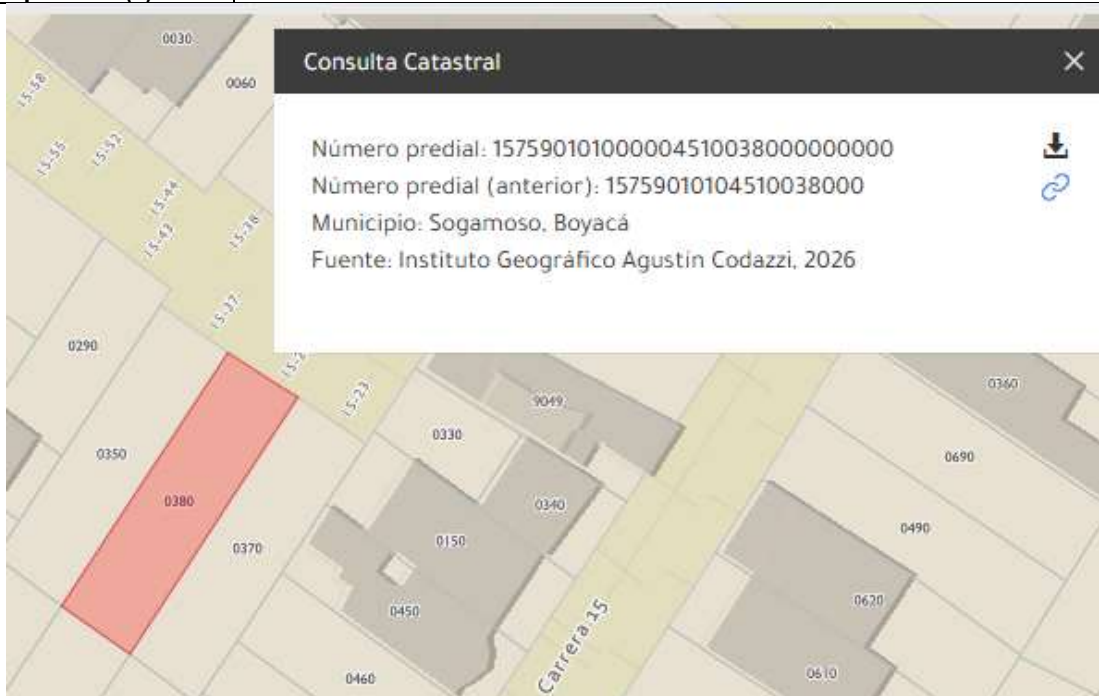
Consulta Catastral

Número predial: 157590101000004510038000000000
Número predial (anterior): 15759010104510038000
Municipio: Sogamoso, Boyacá
Fuente: Instituto Geográfico Agustín Codazzi, 2026

0030
0060
15-58
15-55
15-52
15-44
15-43
15-38
15-37
15-2
15-23
0290
0350
0380
0370
9049
0330
0340
0150
0450
0460
Carrera 15
0360
0690
0490
0620
0610